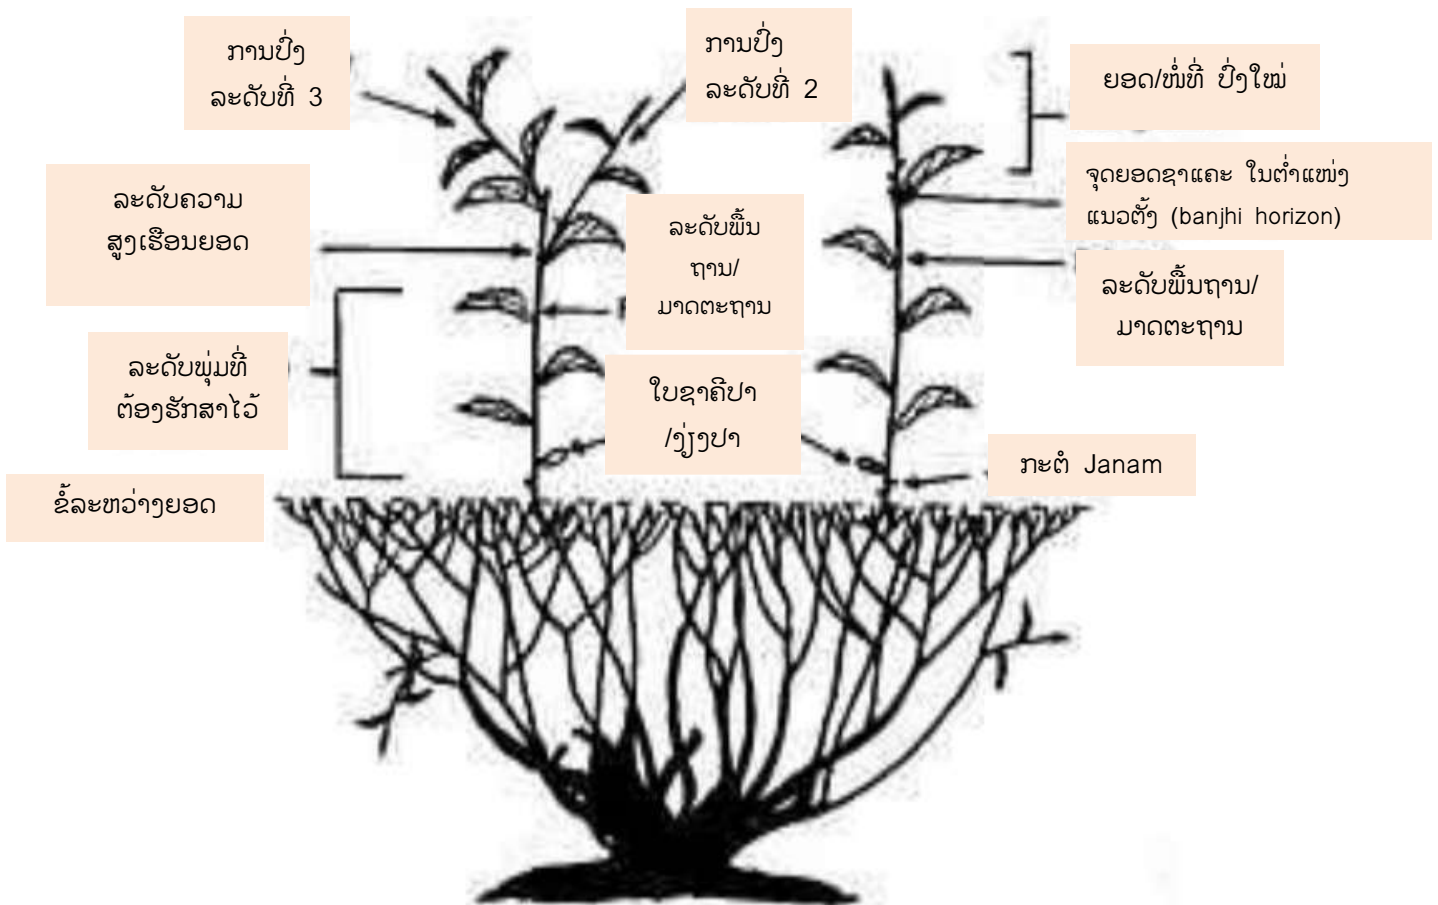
ການປົ່ງ ລະດັບທີ່ 3

ການປົ່ງ ລະດັບທີ່ 2

ຍອດ/ໜໍ່ທີ່ ປົ່ງໃໝ່

ຈຸດຍອດຊາແຄະ ໃບຕໍ່າແໜ່ງ ແນວຕັ້ງ (banjhi horizon)

ລະດັບຄວາມ ສູງເຮືອນຍອດ

ລະດັບພື້ນ ຖານ/ ມາດຕະຖານ

ລະດັບພື້ນຖານ/ ມາດຕະຖານ

ລະດັບພຸ່ມທີ່ ຕ້ອງຮັກສາໄວ້

ໃບຊາຄີປາ /ງຽງປາ

ກະຕໍ Janam

ຂໍ້ລະຫວ່າງຍອດ